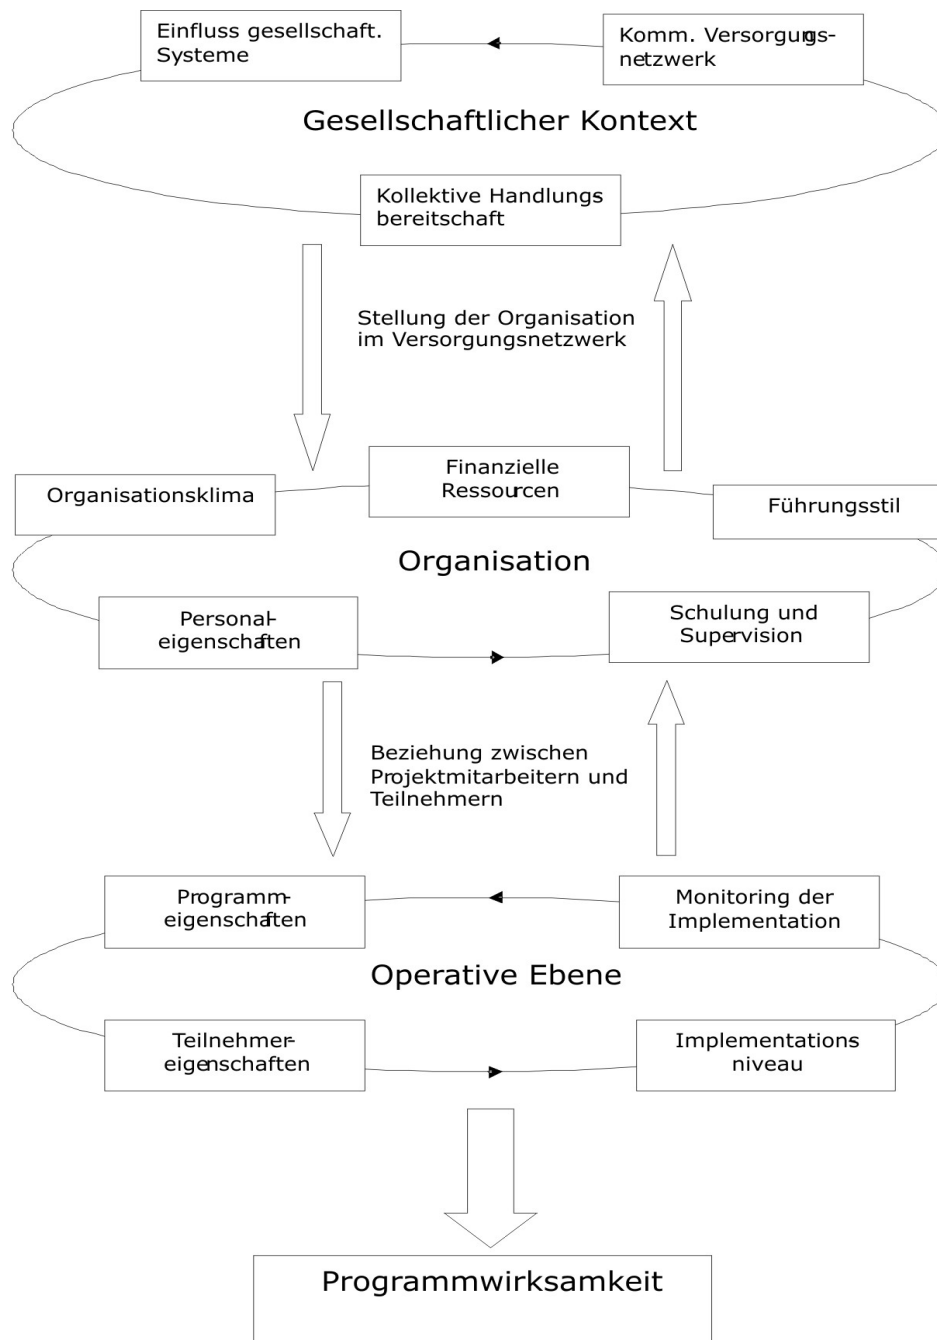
Einfluss gesellschaft. Systeme

Komm. Versorgungsnetzwerk

Gesellschaftlicher Kontext

Kollektive Handlungs bereitschaft

Stellung der Organisation im Versorgungsnetzwerk

Organisationsklima

Finanzielle Ressourcen

Führungsstil

Organisation

Personaleigenschaften

Schulung und Supervision

Beziehung zwischen Projektmitarbeitern und Teilnehmern

Programmeigenschaften

Monitoring der Implementation

Operative Ebene

Teilnehmereigenschaften

Implementations niveau

Programmwirksamkeit